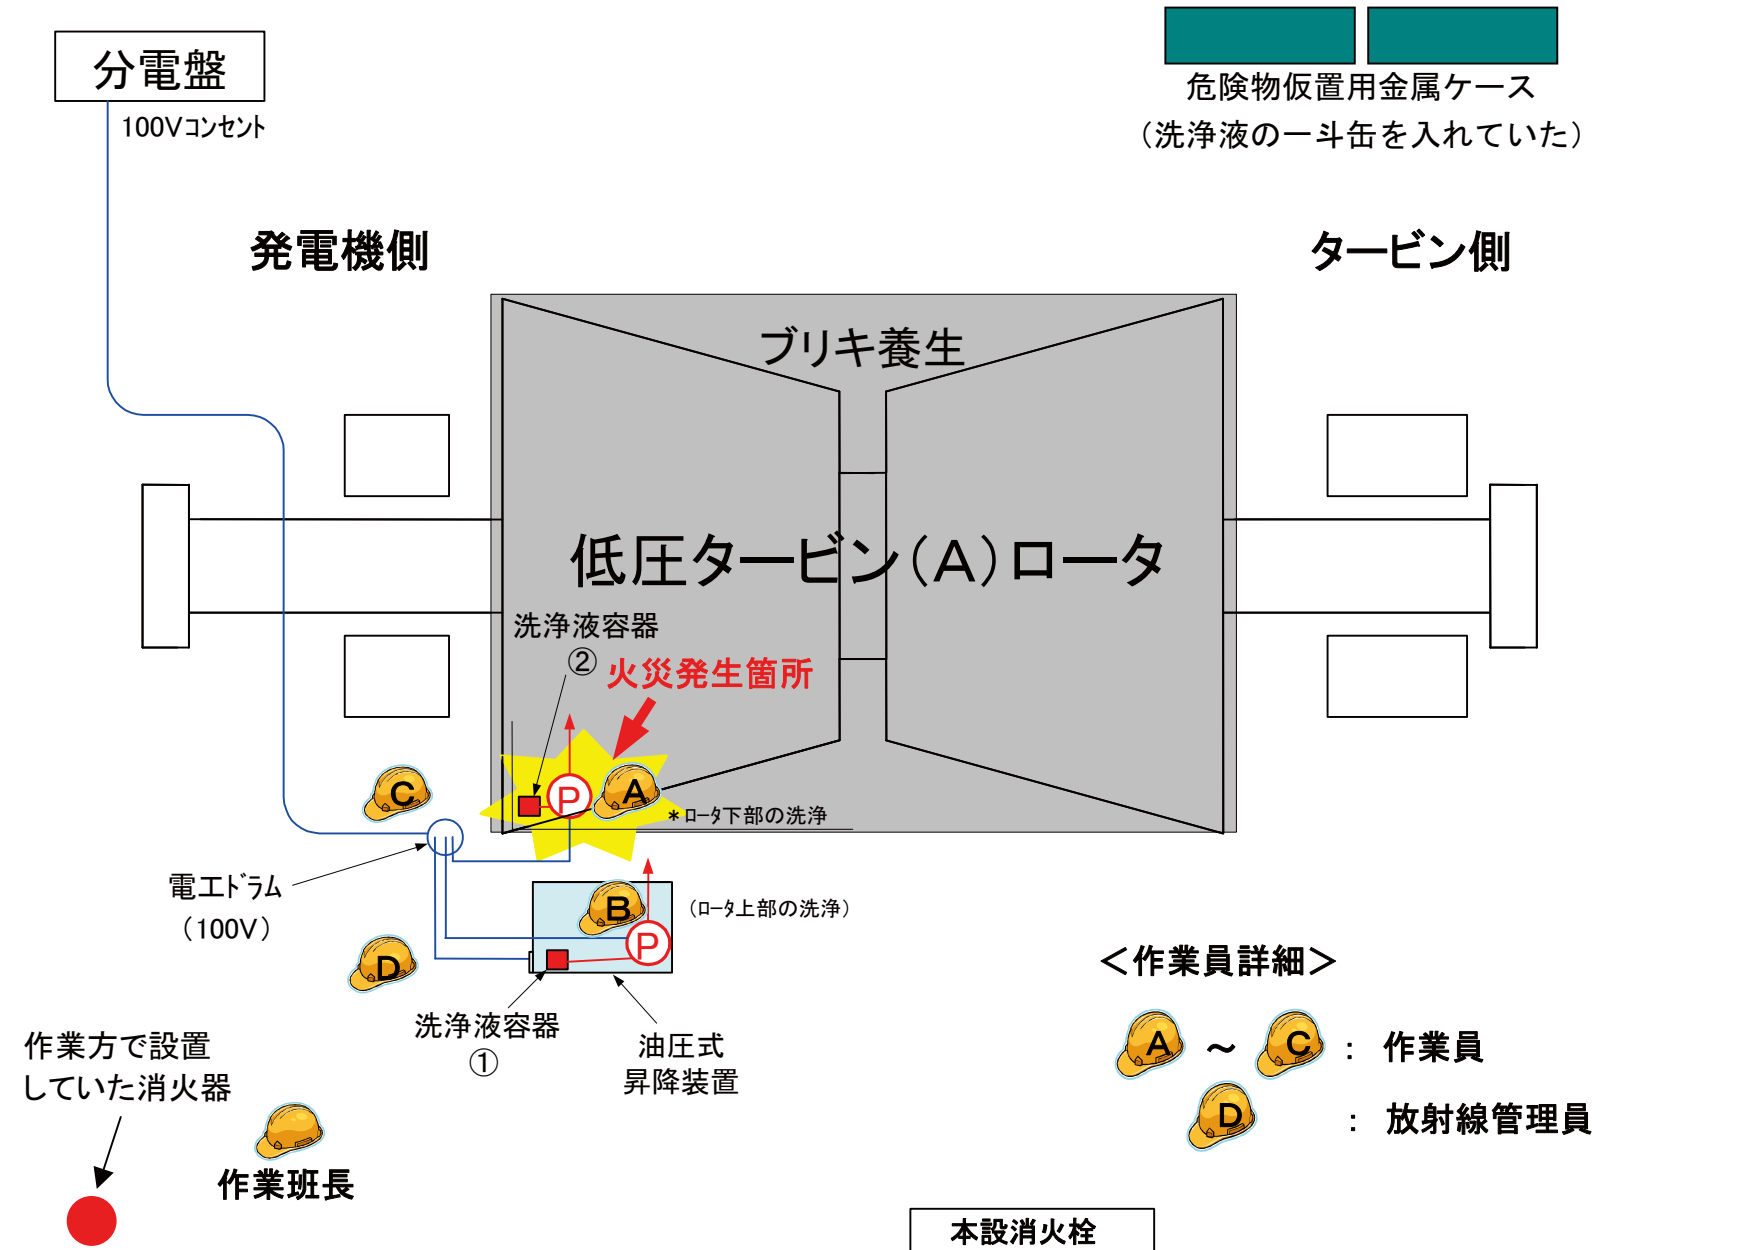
分電盤

100Vコンセント

危険物仮置用金属ケース
(洗浄液の一斗缶を入れていた)

発電機側

タービン側

ブリキ養生

低圧タービン(A)ロータ

洗浄液容器
②

火災発生箇所

C

P

A

＊ロータ下部の洗浄

電工ドラム
(100V)

B

(ロータ上部の洗浄)

P

D

洗浄液容器
①

油圧式
昇降装置

<作業員詳細>

A ～ C : 作業員

D : 放射線管理員

作業方で設置
していた消火器

作業班長

本設消火栓